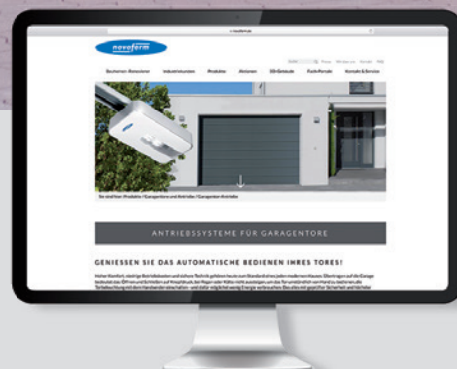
novoferm

Bauherren / Renovierer | Industriekunden | Produkte | Aktionen | Objekte | Fach-Portale | Kontakt & Service

Sie sind hier: Produkte / Garagentore und Antriebe / Garagentor-Antriebe

ANTRIEBSSYSTEME FÜR GARAGENTORE

GENIESSEN SIE DAS AUTOMATISCHE BEDIENEN IHRES TORES!

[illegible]